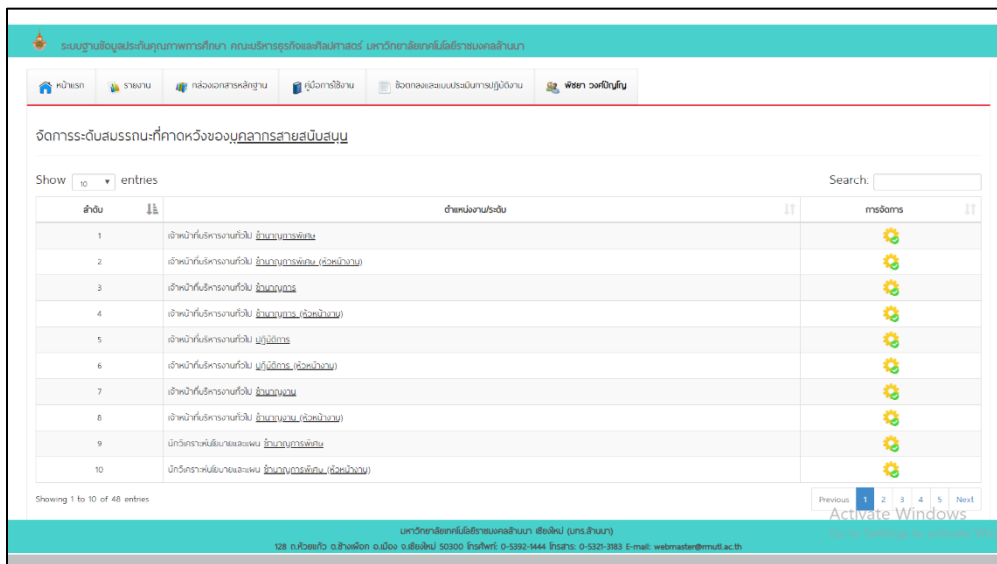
ระบบฐานข้อมูลประกันคุณภาพการศึกษา คณะบริหารธุรกิจและศิลปศาสตร์ มหาวิทยาลัยเทคโนโลยีราชมงคลล้านนา

หน้าแรก | รายงาน | กล่องเอกสารหลักฐาน | คู่มือการใช้งาน | ข้อตกลงและแบบประเมินการปฏิบัติงาน | พัชยา วงศ์ปัญญา

จัดการระดับสมรรถนะที่คาดหวังของบุคลากรสายสนับสนุน

Show 10 entries

Search:

| ลำดับ | ตำแหน่งงาน/ระดับ | การจัดการ |
|---|---|---|
| 1 | เจ้าหน้าที่บริหารงานทั่วไป ชำนาญการพิเศษ | |
| 2 | เจ้าหน้าที่บริหารงานทั่วไป ชำนาญการพิเศษ (หัวหน้างาน) | |
| 3 | เจ้าหน้าที่บริหารงานทั่วไป ชำนาญการ | |
| 4 | เจ้าหน้าที่บริหารงานทั่วไป ชำนาญการ (หัวหน้างาน) | |
| 5 | เจ้าหน้าที่บริหารงานทั่วไป ปฏิบัติการ | |
| 6 | เจ้าหน้าที่บริหารงานทั่วไป ปฏิบัติการ (หัวหน้างาน) | |
| 7 | เจ้าหน้าที่บริหารงานทั่วไป ชำนาญงาน | |
| 8 | เจ้าหน้าที่บริหารงานทั่วไป ชำนาญงาน (หัวหน้างาน) | |
| 9 | นักวิเคราะห์นโยบายและแผน ชำนาญการพิเศษ | |
| 10 | นักวิเคราะห์นโยบายและแผน ชำนาญการพิเศษ (หัวหน้างาน) | |

Showing 1 to 10 of 48 entries

Previous 1 2 3 4 5 Next

Activate Windows
Go to Settings to activate Windows.

มหาวิทยาลัยเทคโนโลยีราชมงคลล้านนา เชียงใหม่ (มทร.ล้านนา)
128 ถ.ห้วยแก้ว ต.ช้างเผือก อ.เมือง จ.เชียงใหม่ 50300 โทรศัพท์: 0-5392-1444 โทรสาร: 0-5321-3183 E-mail: webmaster@rmutl.ac.th